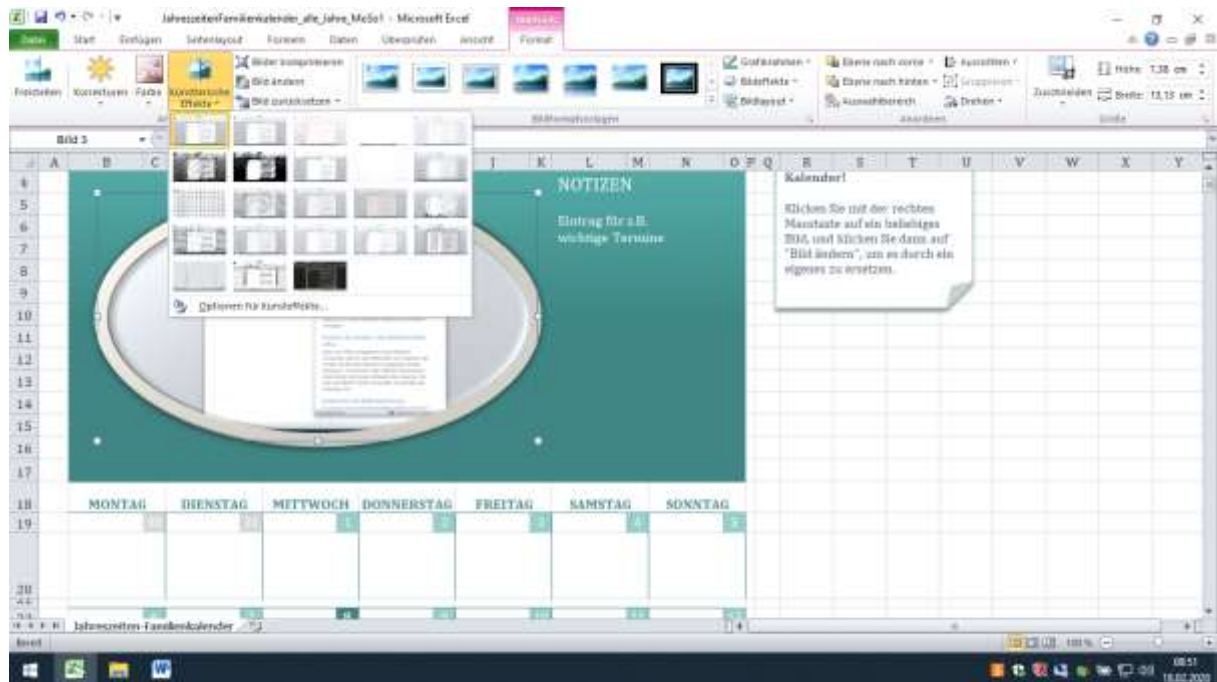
JahreszeitenFamilienkalender_alle_Jahre_MoSo1 - Microsoft Excel

Datei Start Einfügen Seitenlayout Formeln Daten Überprüfen Ansicht Format

Freistellen Korrekturen Farbe Künstlerische Effekte Bilder komprimieren Bild ändern Bild zurücksetzen

Grafikrahmen Bildeffekte Bildlayout Bildformatvorlagen

Ebene nach vorne Ebene nach hinten Auswahlbereich Anordnen Ausrichten Gruppieren Drehen

Zuschneiden Höhe: 7,38 cm Breite: 13,13 cm Größe

Bild 3

Optionen für künstlerische Effekte...

NOTIZEN

Eintrag für z.B. wichtige Termine

Kalender!

Klicken Sie mit der rechten Maustaste auf ein beliebiges Bild, und klicken Sie dann auf "Bild ändern", um es durch ein eigenes zu ersetzen.

| MONTAG | DIENSTAG | MITTWOCH | DONNERSTAG | FREITAG | SAMSTAG | SONNTAG |
|---|---|---|---|---|---|---|
| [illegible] | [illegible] | 1 | 2 | 3 | 4 | 5 |

Jahreszeiten-Familienkalender

Bereit 100 %

08:51 18.02.2020